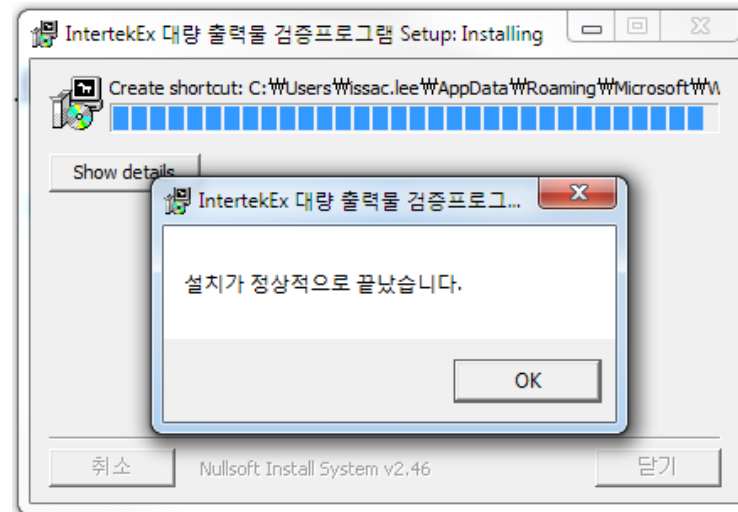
IntertekEx 대량 출력물 검증프로그램 Setup: Installing

Create shortcut: C:₩Users₩issac.lee₩AppData₩Roaming₩Microsoft₩W

Show details

IntertekEx 대량 출력물 검증프로그...

설치가 정상적으로 끝났습니다.

OK

취소

Nullsoft Install System v2.46

닫기